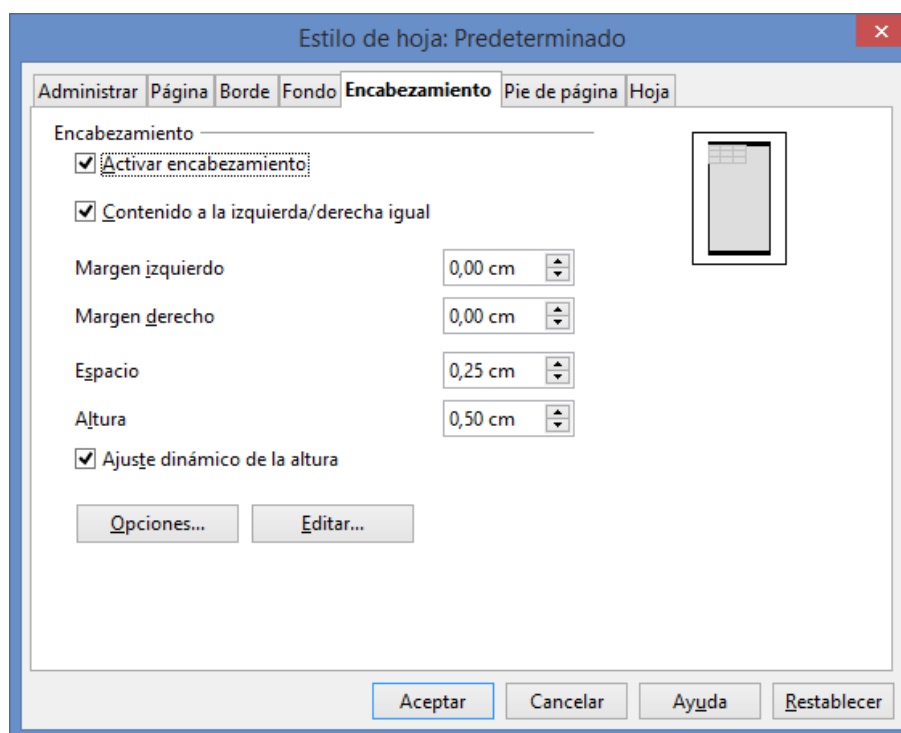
Estilo de hoja: Predeterminado

Administrar | Página | Borde | Fondo | Encabezamiento | Pie de página | Hoja

Encabezamiento

Activar encabezamiento

Contenido a la izquierda/derecha igual

Margen izquierdo 0,00 cm

Margen derecho 0,00 cm

Espacio 0,25 cm

Altura 0,50 cm

Ajuste dinámico de la altura

Opciones...

Editar...

Aceptar

Cancelar

Ayuda

Restablecer